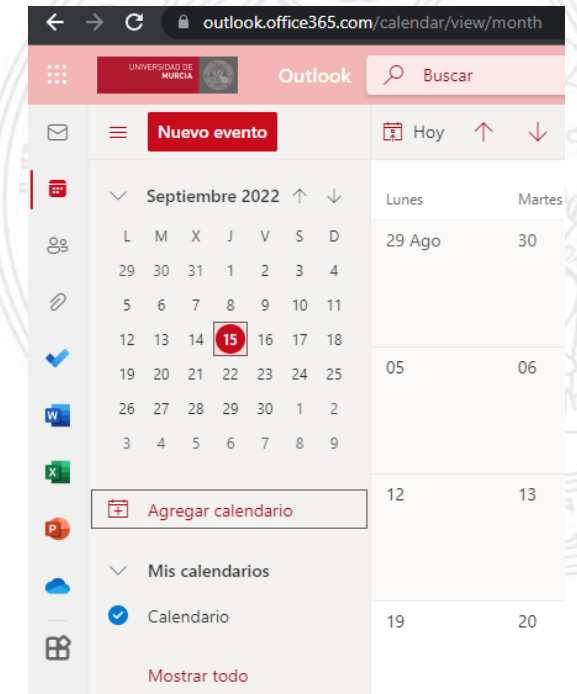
outlook.office365.com/calendar/view/month

UNIVERSIDAD DE MURCIA

Outlook

Buscar

Nuevo evento

Hoy

Septiembre 2022

| L | M | X | J | V | S | D |
|---|---|---|---|---|---|---|
| 29 | 30 | 31 | 1 | 2 | 3 | 4 |
| 5 | 6 | 7 | 8 | 9 | 10 | 11 |
| 12 | 13 | 14 | 15 | 16 | 17 | 18 |
| 19 | 20 | 21 | 22 | 23 | 24 | 25 |
| 26 | 27 | 28 | 29 | 30 | 1 | 2 |
| 3 | 4 | 5 | 6 | 7 | 8 | 9 |

Agregar calendario

Mis calendarios

Calendario

Mostrar todo

Lunes

Martes

29 Ago

30

05

06

12

13

19

20